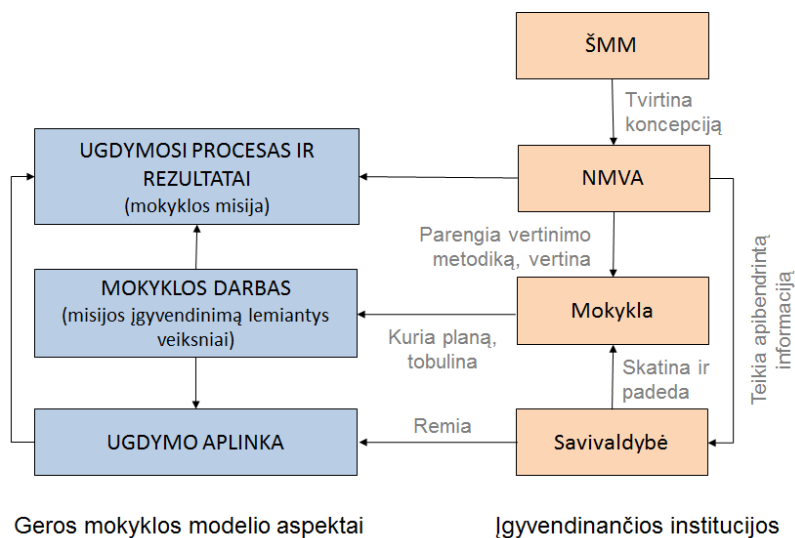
ŠMM

Tvirtina koncepciją

UGDYMOSI PROCESAS IR REZULTATAI (mokyklos misija)

NMVA

Teikia apibendrintą informaciją

Parengia vertinimo metodiką, vertina

MOKYKLOS DARBAS (misijos įgyvendinimą lemiantys veiksniai)

Mokykla

Kuria planą, tobulina

Skatina ir padeda

UGDYMO APLINKA

Remia

Savivaldybė

Geros mokyklos modelio aspektai

Įgyvendinančios institucijos